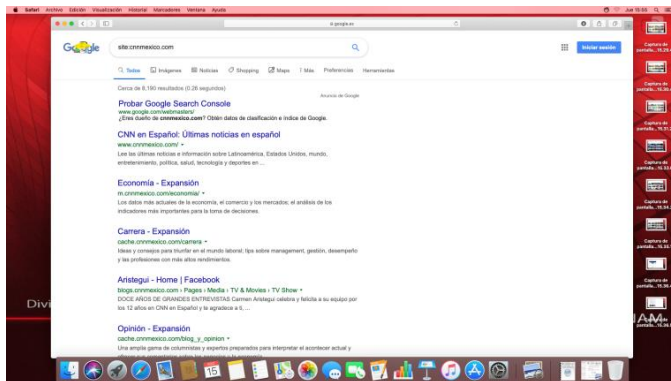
Safari Archivo Edición Visualización Historial Marcadores Ventana Ayuda

Jue 16:50

google.es

site:cnnmexico.com

Iniciar sesión

Todos Imágenes Noticias Shopping Maps Más Preferencias Herramientas

Cerca de 8,190 resultados (0.26 segundos)

Anuncio de Google

Probar Google Search Console
www.google.com/webmasters/
¿Eres dueño de cnnmexico.com? Obtén datos de clasificación e índice de Google.

CNN en Español: Últimas noticias en español
www.cnnmexico.com
Lee las últimas noticias e información sobre Latinoamérica, Estados Unidos, mundo, entretenimiento, política, salud, tecnología y deportes en ...

Economía - Expansión
m.cnnmexico.com/economia/
Los datos más actuales de la economía, el comercio y los mercados; el análisis de los indicadores más importantes para la toma de decisiones.

Carrera - Expansión
cache.cnnmexico.com/carrera
Ideas y consejos para triunfar en el mundo laboral; tips sobre management, gestión, desempeño y las profesiones con más altos rendimientos.

Aristegui - Home | Facebook
blogs.cnnmexico.com › Pages › Media › TV & Movies › TV Show
DOCE AÑOS DE GRANDES ENTREVISTAS Carmen Aristegui celebra y felicita a su equipo por los 12 años en CNN en Español y le agradece a ti, ...

Opinión - Expansión
cache.cnnmexico.com/blog_y_opinion
Una amplia gama de columnistas y expertos preparados para interpretar el acontecer actual y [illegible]

Captura de pantalla... 15.29.
Captura de pantalla... 15.30.
Captura de pantalla... 15.31.
Captura de pantalla... 15.33.
Captura de pantalla... 15.34.
Captura de pantalla... 15.35.
Captura de pantalla... 15.36.
Captura de pantalla... 15.36.

Divi
AM

15